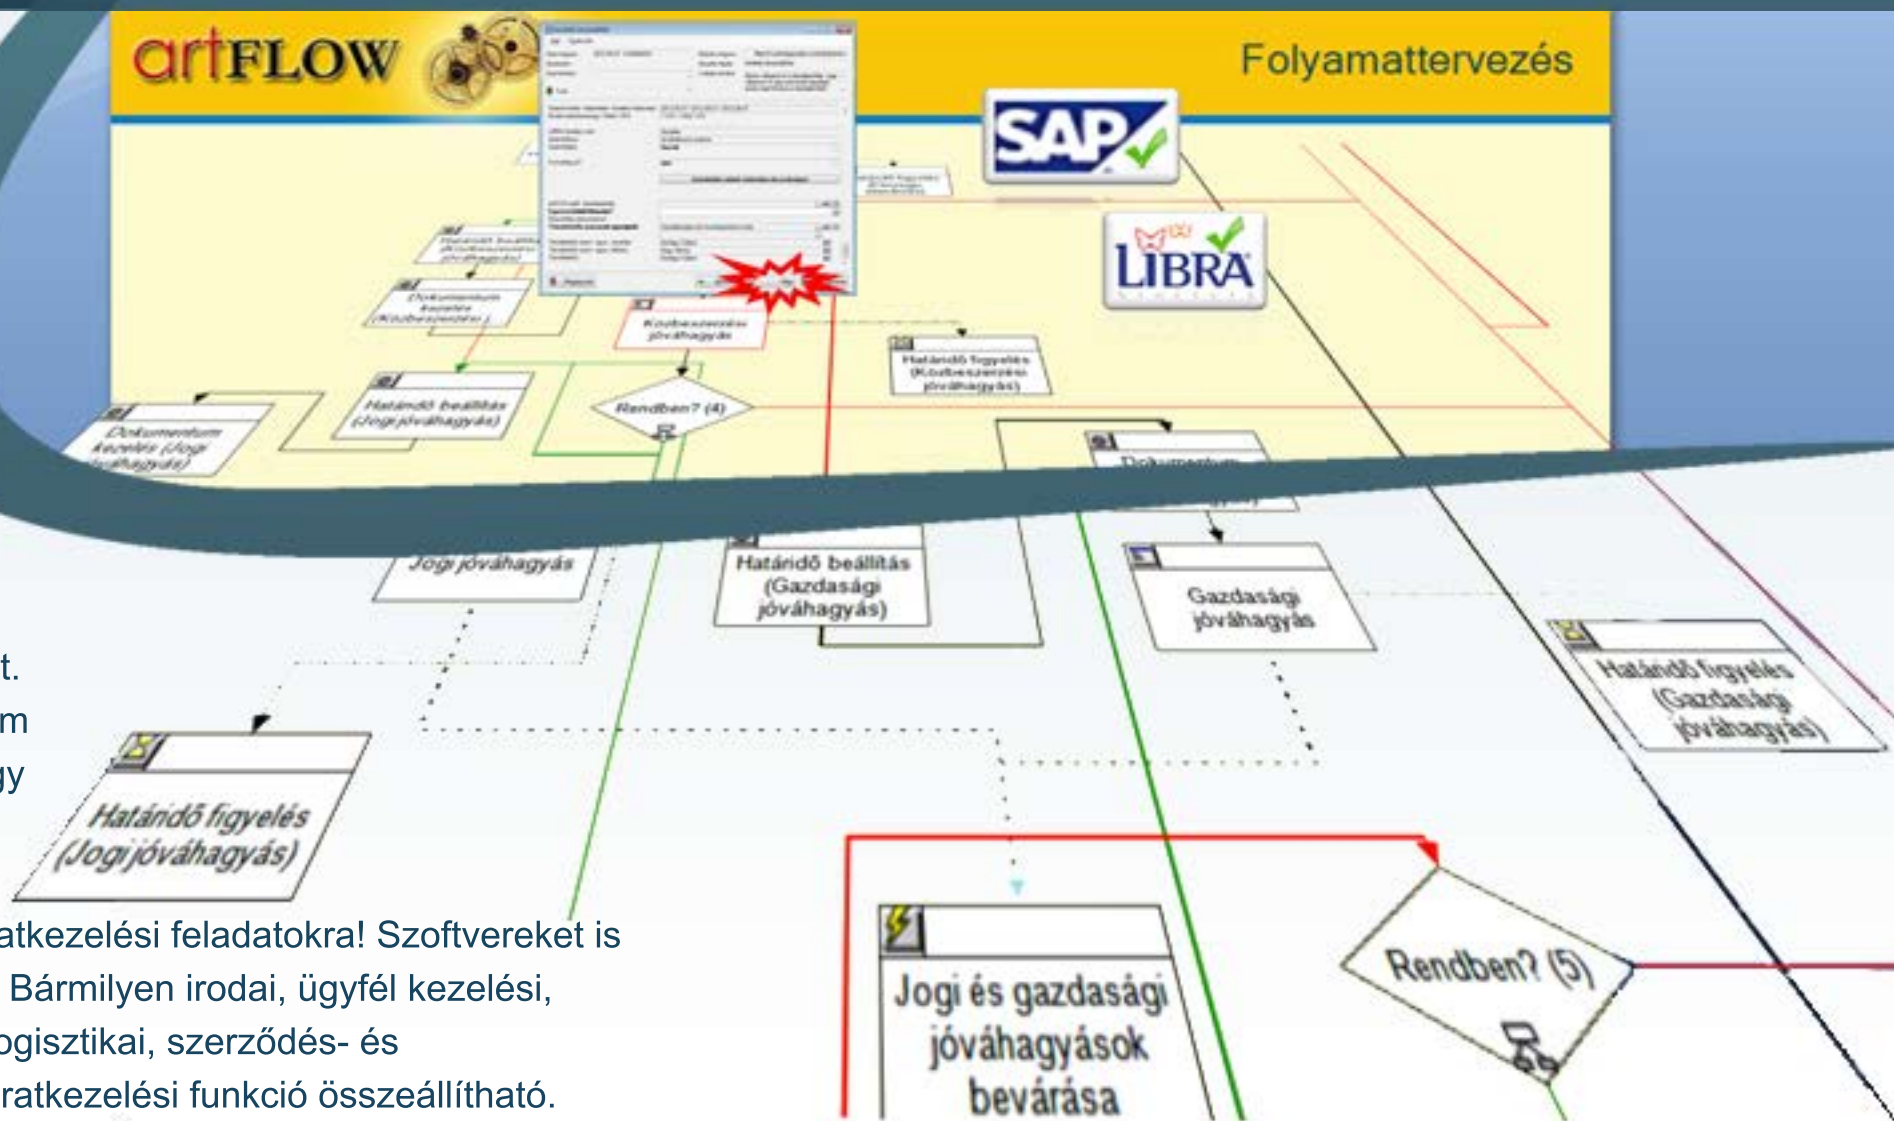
artFLOW

Folyamattervezés

SAP

LIBRA

Határidő beállítás (Közbeszerzési jóváhagyás)

Dokumentum kezelés (Közbeszerzési)

Közbeszerzési jóváhagyás

Határidő figyelés (Közbeszerzési jóváhagyás)

Határidő beállítás (Jogi jóváhagyás)

Rendben? (4)

Dokumentum kezelés (Jogi jóváhagyás)

Dokumentum

Jogi jóváhagyás

Határidő beállítás (Gazdasági jóváhagyás)

Gazdasági jóváhagyás

Határidő figyelés (Gazdasági jóváhagyás)

t.
m
gy

Határidő figyelés (Jogi jóváhagyás)

atkezelési feladatokra! Szoftvereket is
Bármilyen irodai, ügyfél kezelési,
ogisztikai, szerződés- és
ratkezelési funkció összeállítható.

Jogi és gazdasági jóváhagyások bevárása

Rendben? (5)